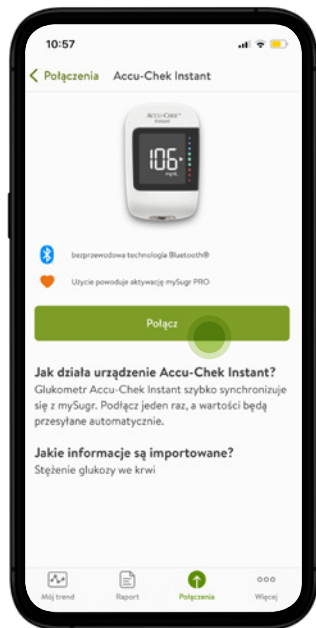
10:57

Połączenia Accu-Chek Instant

ACCU-CHEK Instant
106 mg/dL

bezprzewodowa technologia Bluetooth®

Użycie powoduje aktywację mySugr PRO

Połącz

Jak działa urządzenie Accu-Chek Instant?

Glukometr Accu-Chek Instant szybko synchronizuje się z mySugr. Podłącz jeden raz, a wartości będą przesyłane automatycznie.

Jakie informacje są importowane?

Stężenie glukozy we krwi

Mój trend Raport Połączenia Więcej